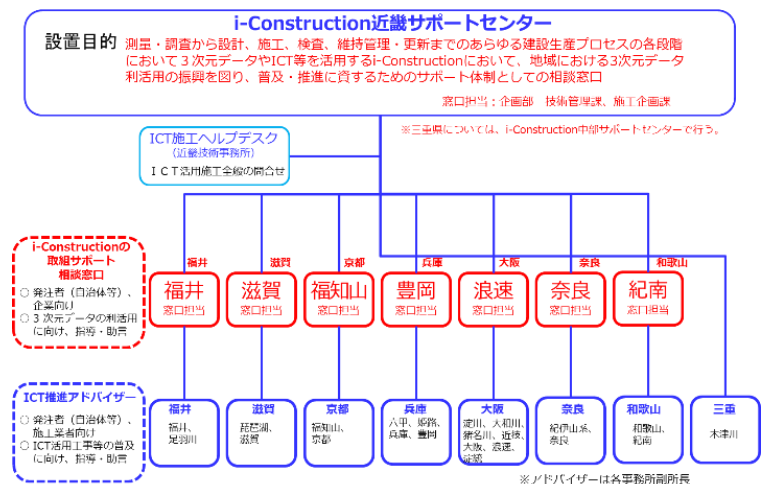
i-Construction近畿サポートセンター

設置目的

測量・調査から設計、施工、検査、維持管理・更新までのあらゆる建設生産プロセスの各段階において３次元データやICT等を活用するi-Constructionにおいて、地域における3次元データ利活用の振興を図り、普及・推進に資するためのサポート体制としての相談窓口

窓口担当：企画部　技術管理課、施工企画課

ICT施工ヘルプデスク
（近畿技術事務所）
ＩＣＴ活用施工全般の問合せ

※三重県については、i-Construction中部サポートセンターで行う。

i-Constructionの取組サポート相談窓口
○ 発注者（自治体等）、企業向け
○ ３次元データの利活用に向け、指導・助言

| 福井 | 滋賀 | 京都 | 兵庫 | 大阪 | 奈良 | 和歌山 |
|---|---|---|---|---|---|---|
| 福井 窓口担当 | 滋賀 窓口担当 | 福知山 窓口担当 | 豊岡 窓口担当 | 浪速 窓口担当 | 奈良 窓口担当 | 紀南 窓口担当 |

ICT推進アドバイザー
○ 発注者（自治体等）、施工業者向け
○ ICT活用工事等の普及に向け、指導・助言

| 福井 | 滋賀 | 京都 | 兵庫 | 大阪 | 奈良 | 和歌山 | 三重 |
|---|---|---|---|---|---|---|---|
| 福井、足羽川 | 琵琶湖、滋賀 | 福知山、京都 | 六甲、姫路、兵庫、豊岡 | 淀川、大和川、猪名川、近畿、大阪、浪速、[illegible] | 紀伊山系、奈良 | 和歌山、紀南 | 木津川 |

※アドバイザーは各事務所副所長